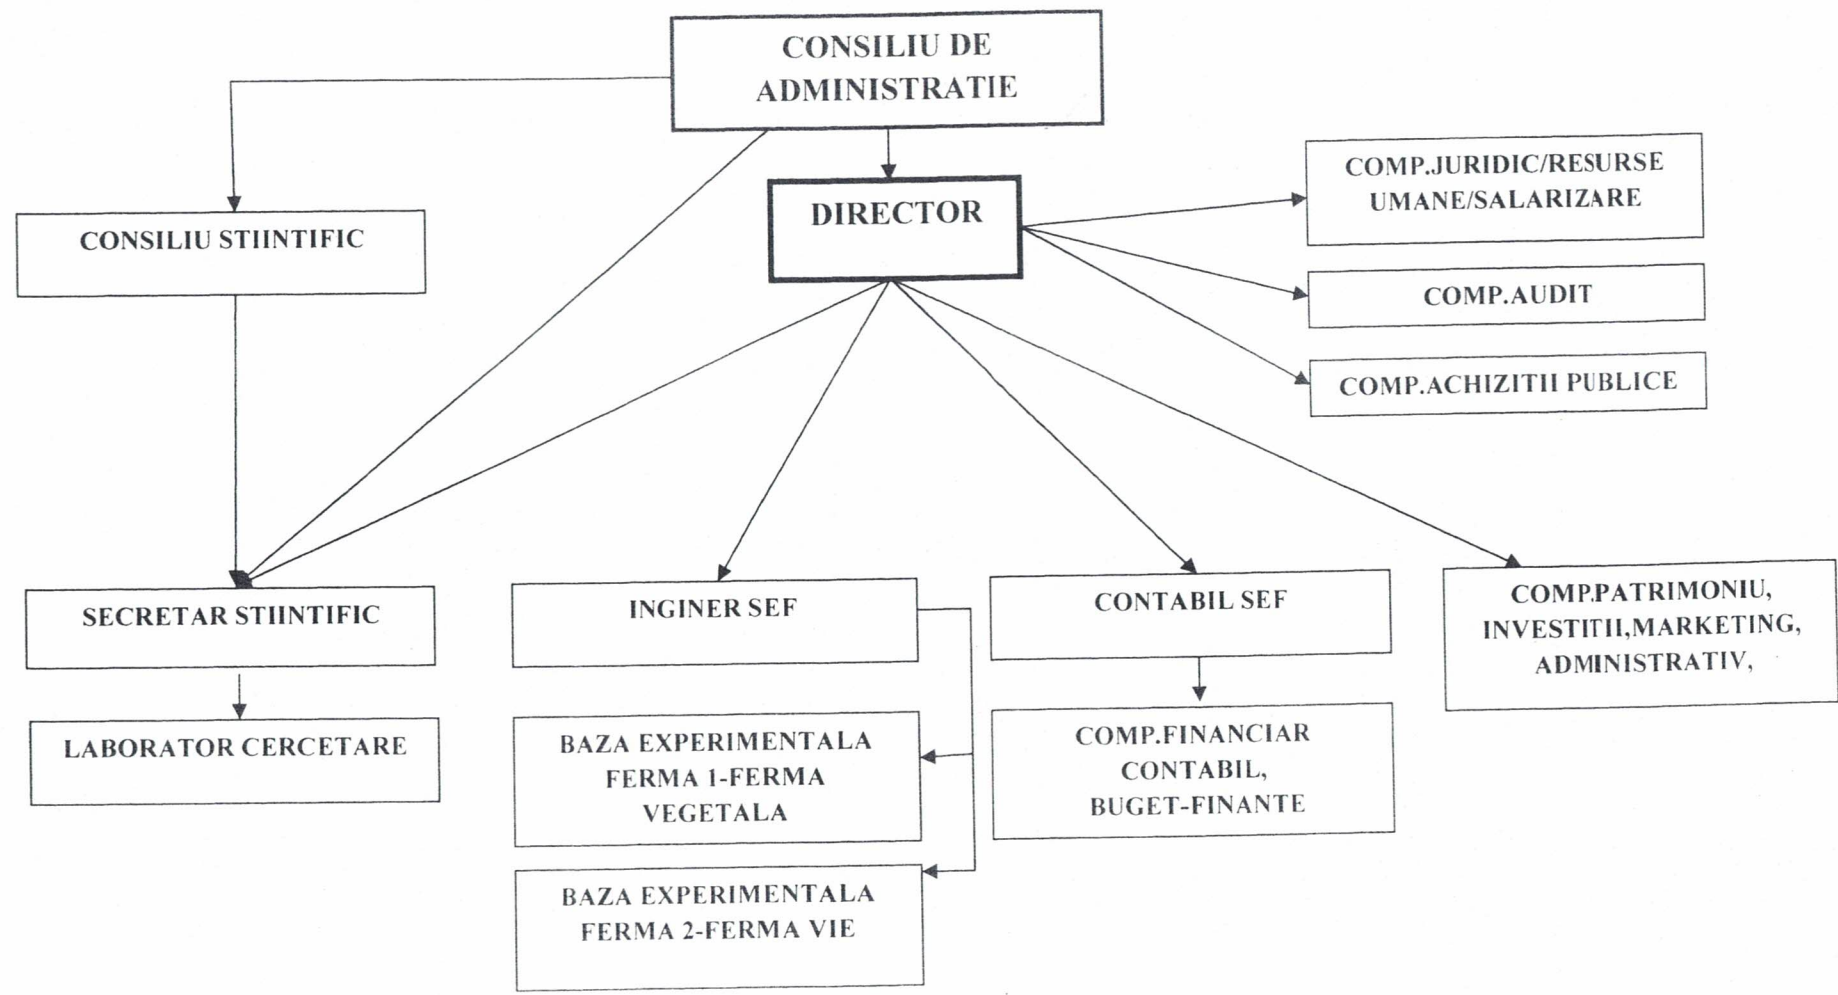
CONSILIU DE ADMINISTRATIE

CONSILIU STIINTIFIC

DIRECTOR

COMP.JURIDIC/RESURSE UMANE/SALARIZARE

COMP.AUDIT

COMP.ACHIZITII PUBLICE

SECRETAR STIINTIFIC

INGINER SEF

CONTABIL SEF

COMP.PATRIMONIU, INVESTITII,MARKETING, ADMINISTRATIV,

LABORATOR CERCETARE

BAZA EXPERIMENTALA FERMA 1-FERMA VEGETALA

COMP.FINANCIAR CONTABIL, BUGET-FINANTE

BAZA EXPERIMENTALA FERMA 2-FERMA VIE